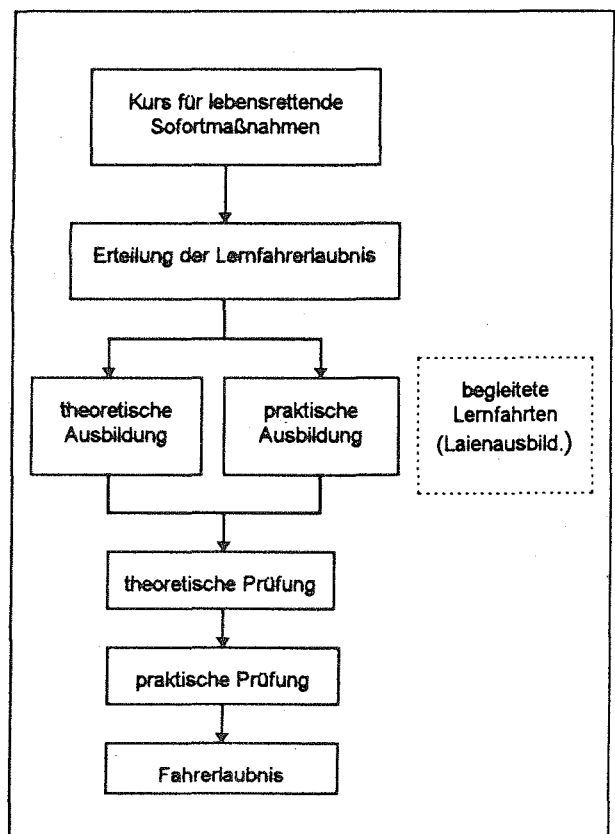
Kurs für lebensrettende Sofortmaßnahmen

Erteilung der Lernfahrerlaubnis

theoretische Ausbildung

praktische Ausbildung

begleitete Lernfahrten (Laienausbild.)

theoretische Prüfung

praktische Prüfung

Fahrerlaubnis